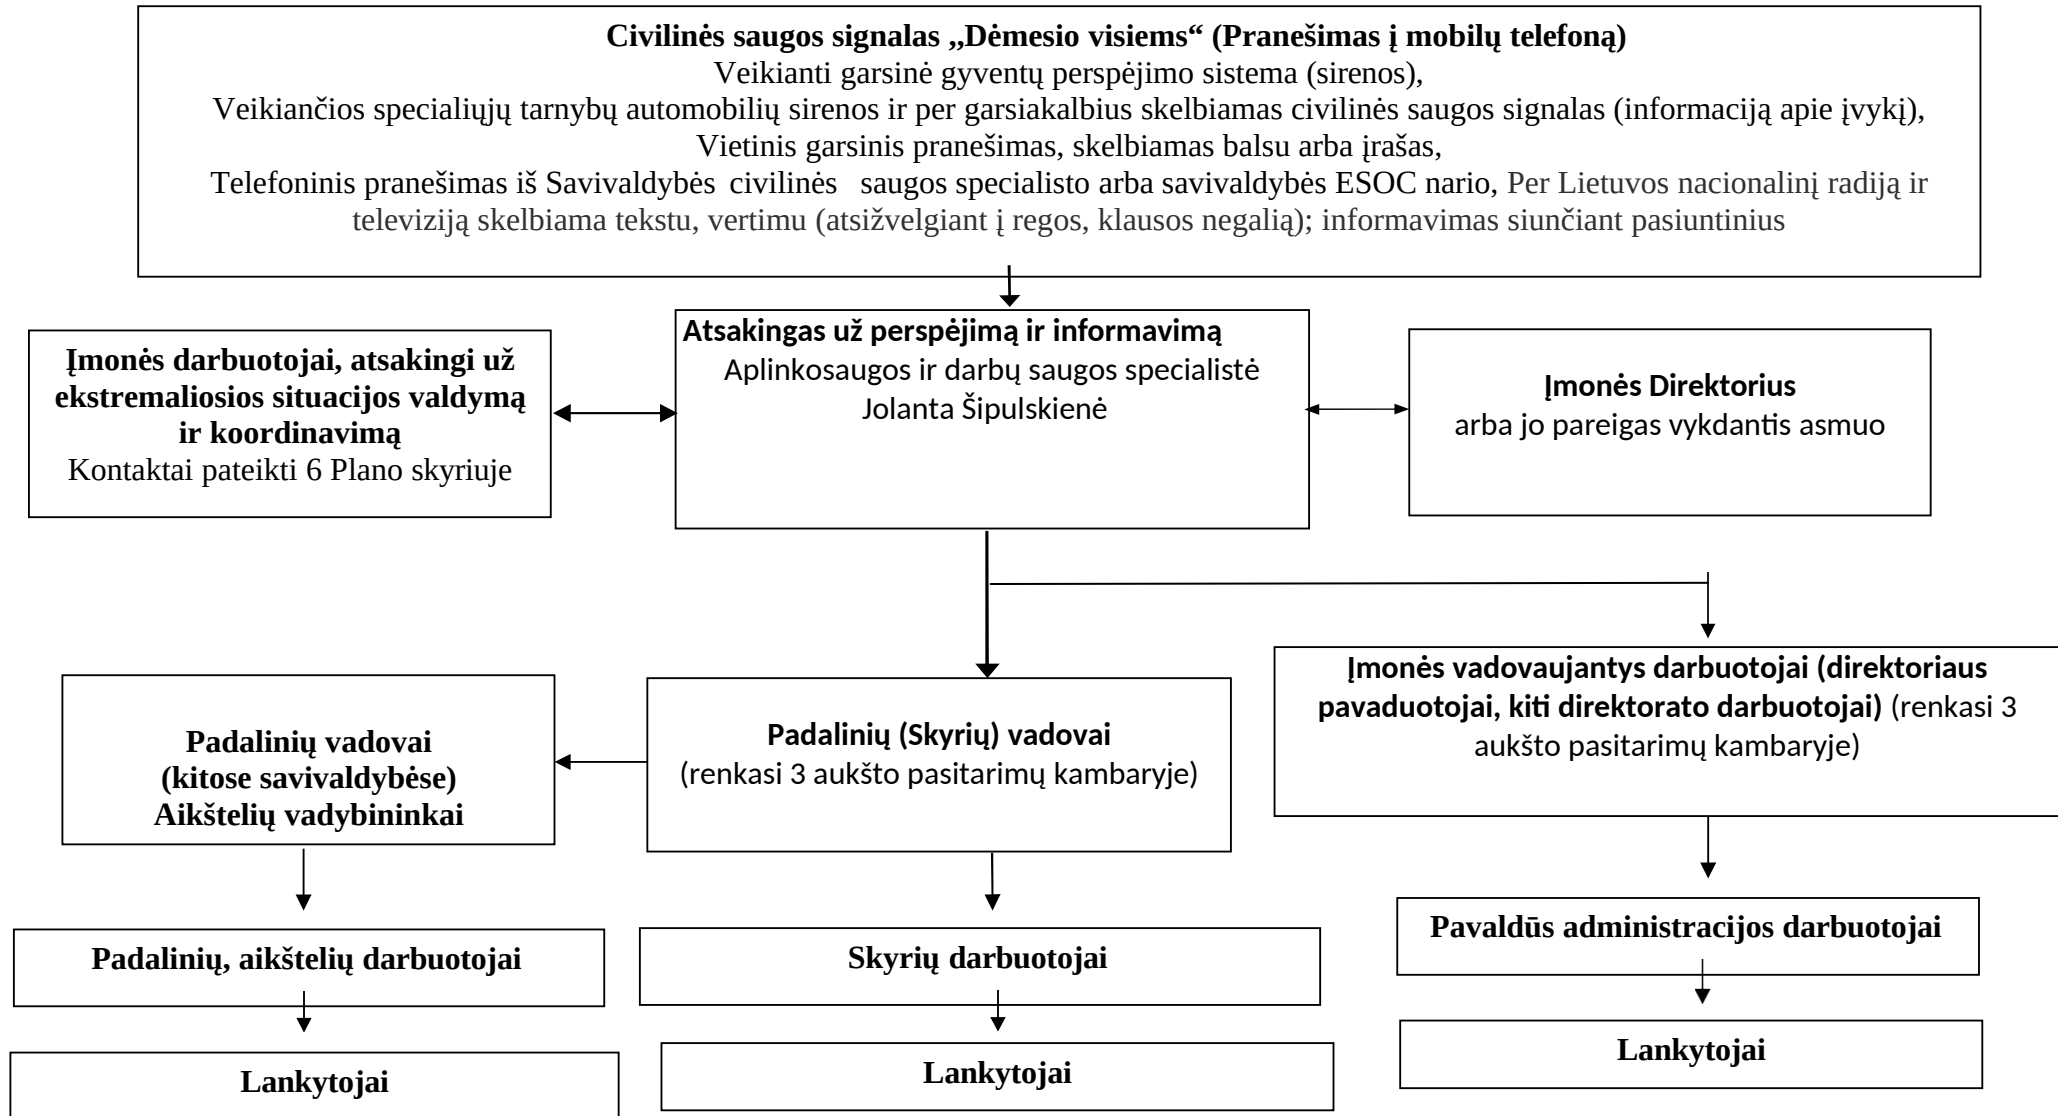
**Civilinės saugos signalas „Dėmesio visiems“ (Pranešimas į mobilų telefoną)**
Veikianti garsinė gyventų perspėjimo sistema (sirenos),
Veikiančios specialiųjų tarnybų automobilių sirenos ir per garsiakalbius skelbiamas civilinės saugos signalas (informaciją apie įvykį),
Vietinis garsinis pranešimas, skelbiamas balsu arba įrašas,
Telefoninis pranešimas iš Savivaldybės civilinės saugos specialisto arba savivaldybės ESOC nario, Per Lietuvos nacionalinį radiją ir televiziją skelbiama tekstu, vertimu (atsižvelgiant į regos, klausos negalią); informavimas siunčiant pasiuntinius

**Įmonės darbuotojai, atsakingi už ekstremaliosios situacijos valdymą ir koordinavimą**
Kontaktai pateikti 6 Plano skyriuje

**Atsakingas už perspėjimą ir informavimą**
Aplinkosaugos ir darbų saugos specialistė
Jolanta Šipulskienė

**Įmonės Direktorius**
arba jo pareigas vykdantis asmuo

**Padalinių vadovai (kitose savivaldybėse) Aikštelių vadybininkai**

**Padalinių (Skyrių) vadovai**
(renkasi 3 aukšto pasitarimų kambaryje)

**Įmonės vadovaujantys darbuotojai (direktoriaus pavaduotojai, kiti direktorato darbuotojai)** (renkasi 3 aukšto pasitarimų kambaryje)

**Padalinių, aikštelių darbuotojai**

**Skyrių darbuotojai**

**Pavaldūs administracijos darbuotojai**

**Lankytojai**

**Lankytojai**

**Lankytojai**